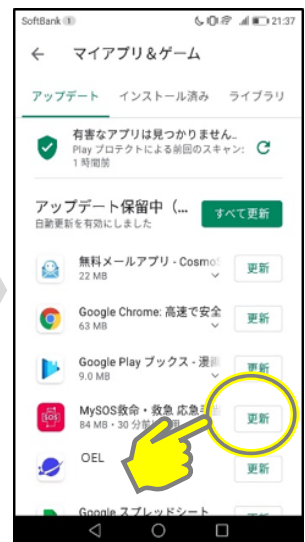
SoftBank 21:37

← マイアプリ＆ゲーム

アップデート インストール済み ライブラリ

有害なアプリは見つかりません。
Play プロテクトによる前回のスキャン:
1 時間前

アップデート保留中（...
自動更新を有効にしました
すべて更新

無料メールアプリ - CosmoS
22 MB
更新

Google Chrome: 高速で安全
63 MB
更新

Google Play ブックス - 漫画
9.0 MB
更新

MySOS救命・救急 応急手
84 MB・30 分
更新

OEL
更新

Google スプレッドシート